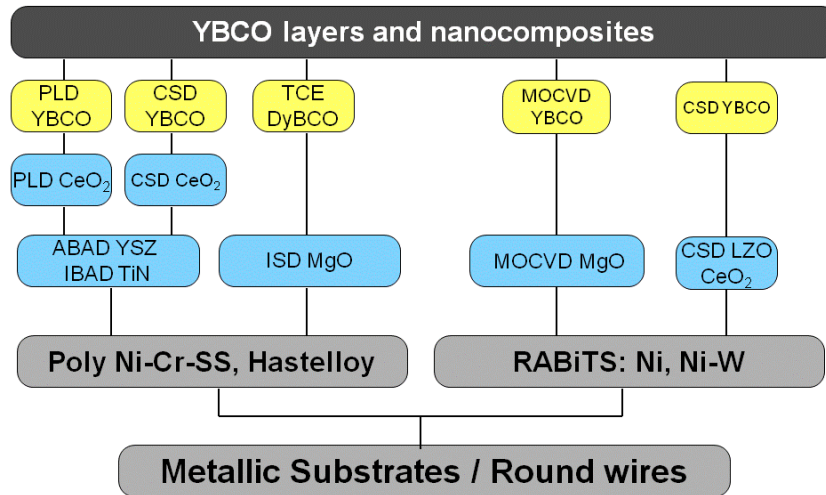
YBCO layers and nanocomposites

PLD YBCO

CSD YBCO

TCE DyBCO

MOCVD YBCO

CSD YBCO

PLD $CeO_2$

CSD $CeO_2$

ABAD YSZ IBAD TiN

ISD MgO

MOCVD MgO

CSD LZO $CeO_2$

Poly Ni-Cr-SS, Hastelloy

RABiTS: Ni, Ni-W

Metallic Substrates / Round wires